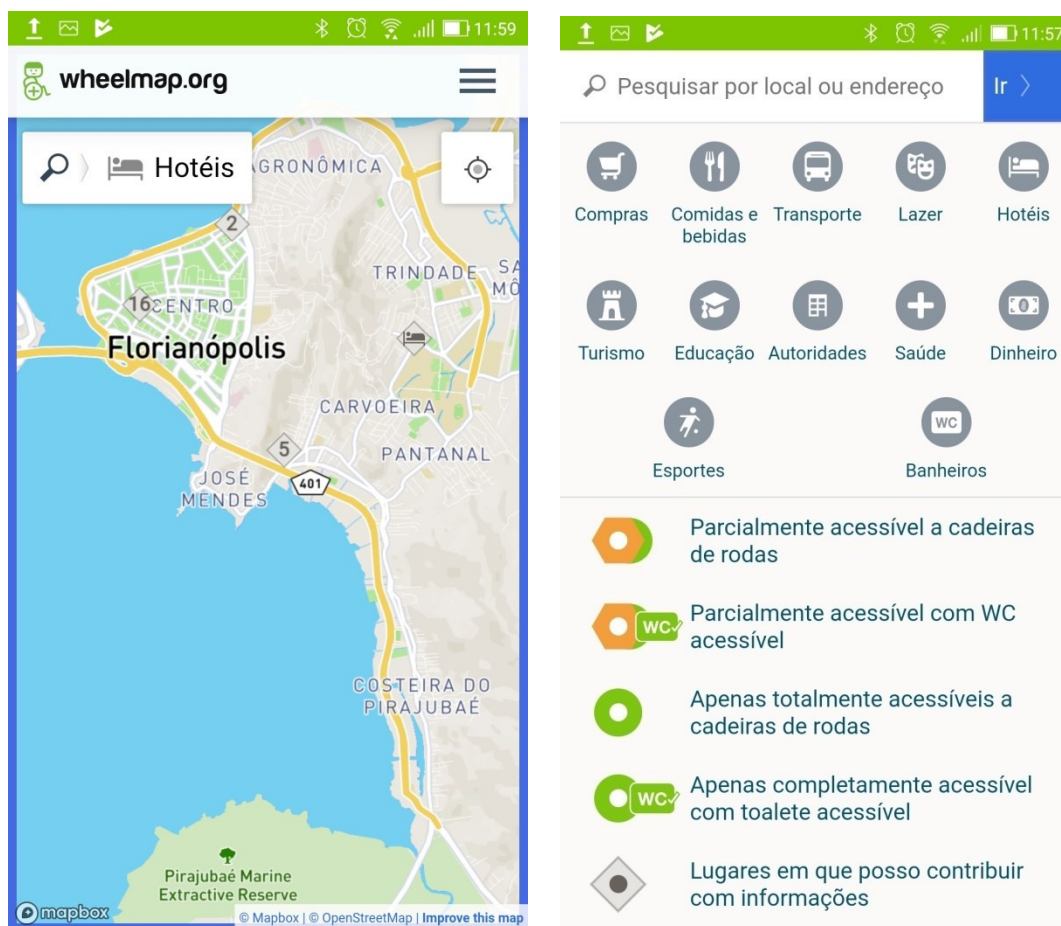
11:59

wheelmap.org

Hotéis

AGRONÔMICA

2

TRINDADE

SA MÔ

16 CENTRO

Florianópolis

CARVOEIRA

5

PANTANAL

JOSÉ MENDES

401

COSTEIRA DO PIRAJUBAÉ

Pirajubaé Marine Extractive Reserve

mapbox

© Mapbox | © OpenStreetMap | Improve this map

11:57

Pesquisar por local ou endereço

Ir

Compras

Comidas e bebidas

Transporte

Lazer

Hotéis

Turismo

Educação

Autoridades

Saúde

Dinheiro

Esportes

WC

Banheiros

Parcialmente acessível a cadeiras de rodas

WC

Parcialmente acessível com WC acessível

Apenas totalmente acessíveis a cadeiras de rodas

WC

Apenas completamente acessível com toalete acessível

Lugares em que posso contribuir com informações